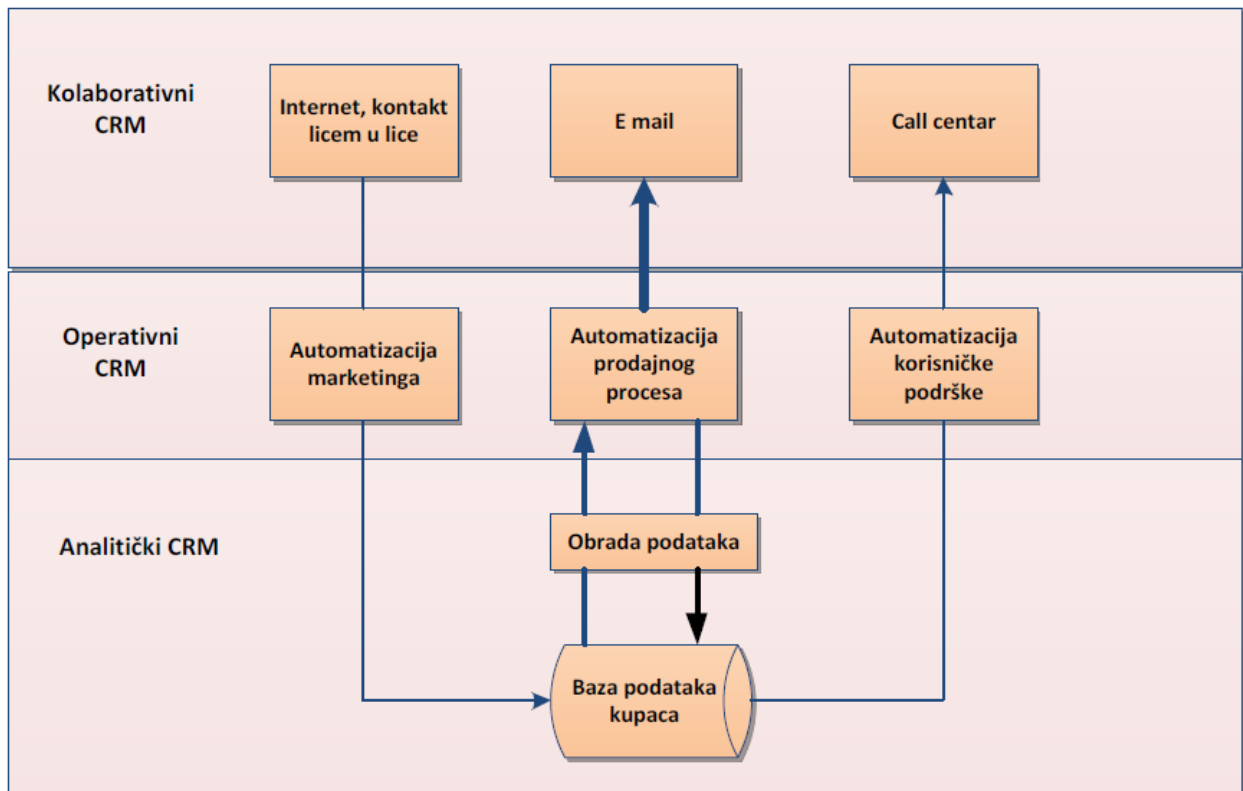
Kolaborativni CRM

Internet, kontakt licem u lice

E mail

Call centar

Operativni CRM

Automatizacija marketinga

Automatizacija prodajnog procesa

Automatizacija korisničke podrške

Analitički CRM

Obrada podataka

Baza podataka kupaca